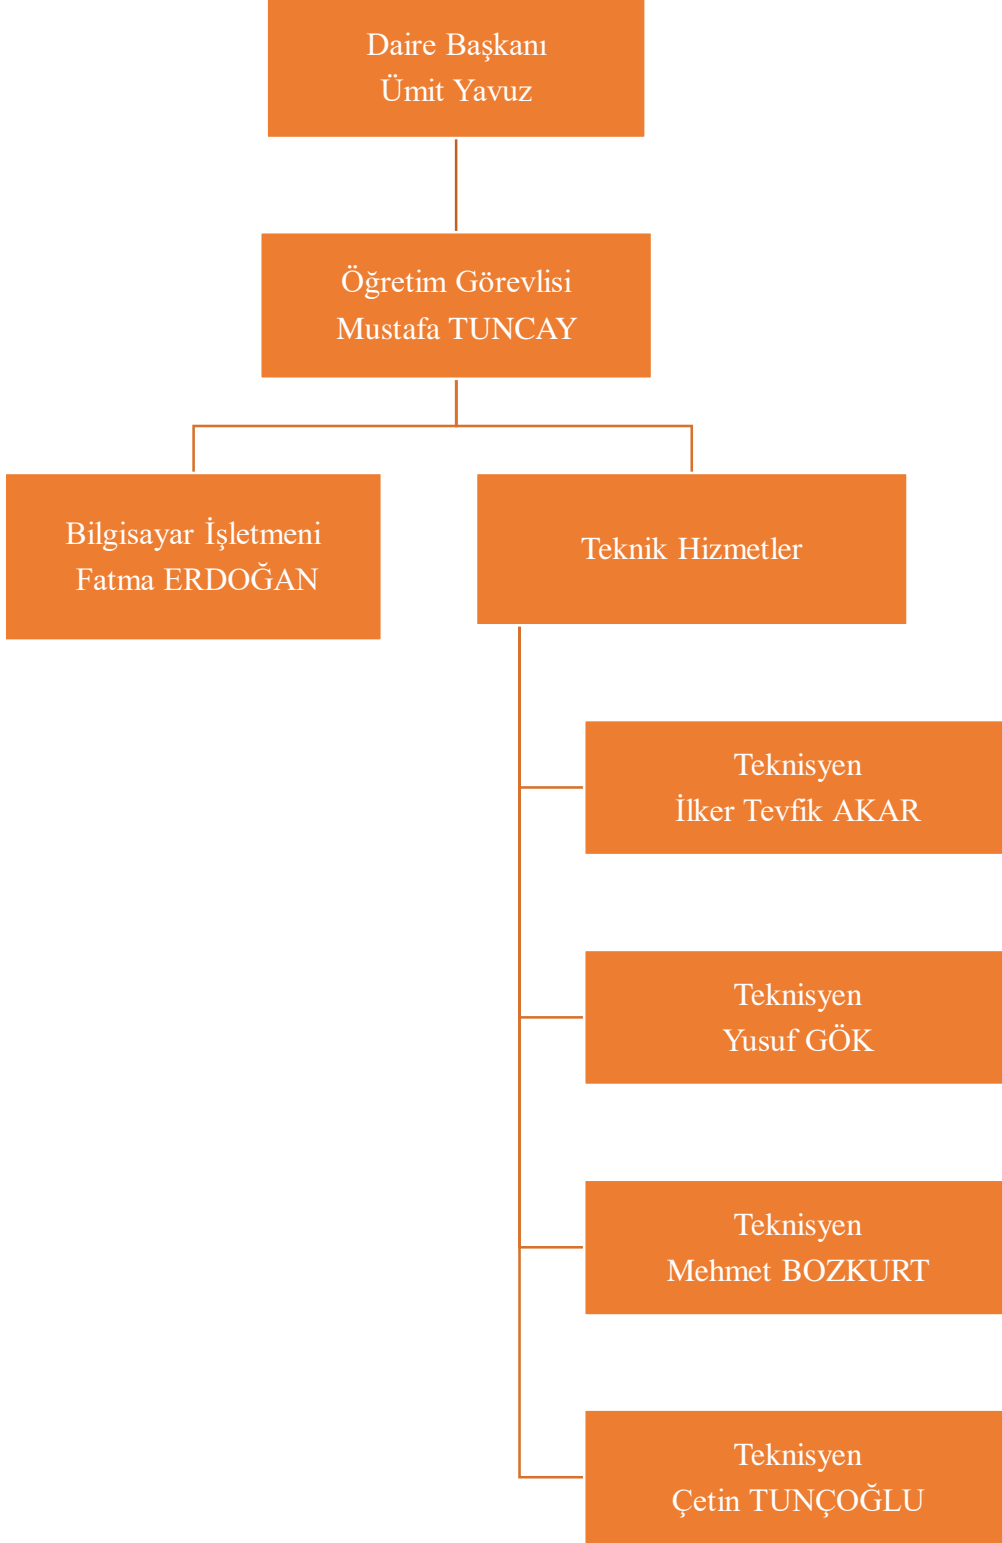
Daire Başkanı
Ümit Yavuz

Öğretim Görevlisi
Mustafa TUNCAY

Bilgisayar İşletmeni
Fatma ERDOĞAN

Teknik Hizmetler

Teknisyen
İlker Tevfik AKAR

Teknisyen
Yusuf GÖK

Teknisyen
Mehmet BOZKURT

Teknisyen
Çetin TUNÇOĞLU